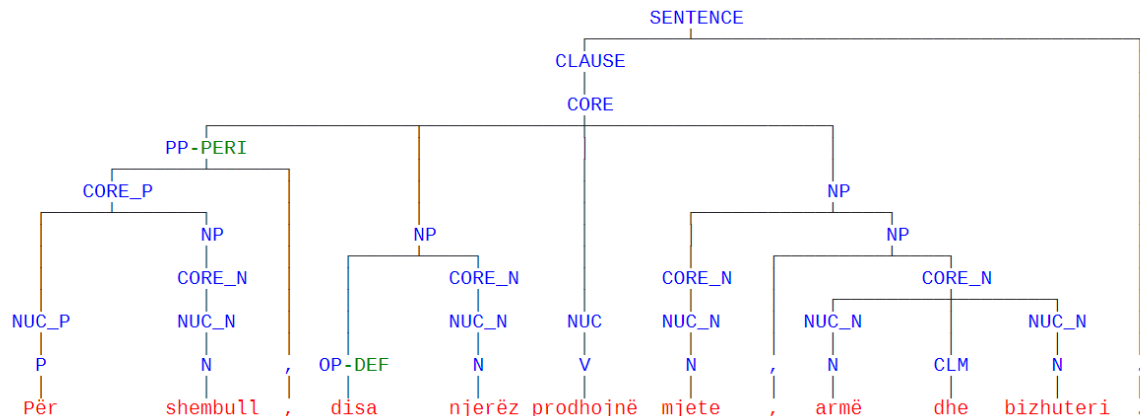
SENTENCE

CLAUSE

CORE

PP-PERI

CORE_P

NP

NP

NP

NP

CORE_N

CORE_N

CORE_N

CORE_N

NUC_P

NUC_N

NUC_N

NUC

NUC_N

NUC_N

NUC_N

P

N

,

OP-DEF

N

V

N

,

N

CLM

N

.

Për shembull , disa njerëz prodhojnë mjete , armë dhe bizhuteri .